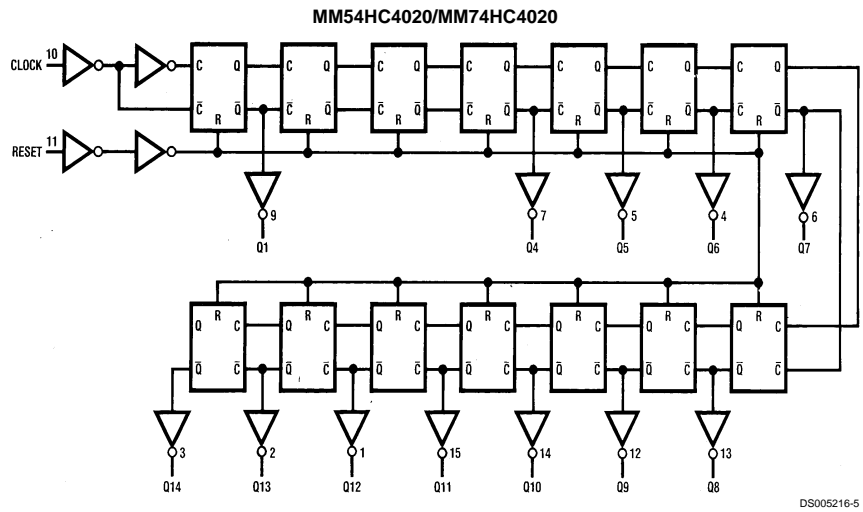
MM54HC4020/MM74HC4020

10
CLOCK
11
RESET

C Q
$\bar{C}$ R $\bar{Q}$
C Q
$\bar{C}$ R $\bar{Q}$
C Q
$\bar{C}$ R $\bar{Q}$
C Q
$\bar{C}$ R $\bar{Q}$
C Q
$\bar{C}$ R $\bar{Q}$
C Q
$\bar{C}$ R $\bar{Q}$
C Q
$\bar{C}$ R $\bar{Q}$

9
Q1
7
Q4
5
Q5
4
Q6
6
Q7

Q R C
$\bar{Q}$ $\bar{C}$
Q R C
$\bar{Q}$ $\bar{C}$
Q R C
$\bar{Q}$ $\bar{C}$
Q R C
$\bar{Q}$ $\bar{C}$
Q R C
$\bar{Q}$ $\bar{C}$
Q R C
$\bar{Q}$ $\bar{C}$
Q R C
$\bar{Q}$ $\bar{C}$

3
Q14
2
Q13
1
Q12
15
Q11
14
Q10
12
Q9
13
Q8

DS005216-5